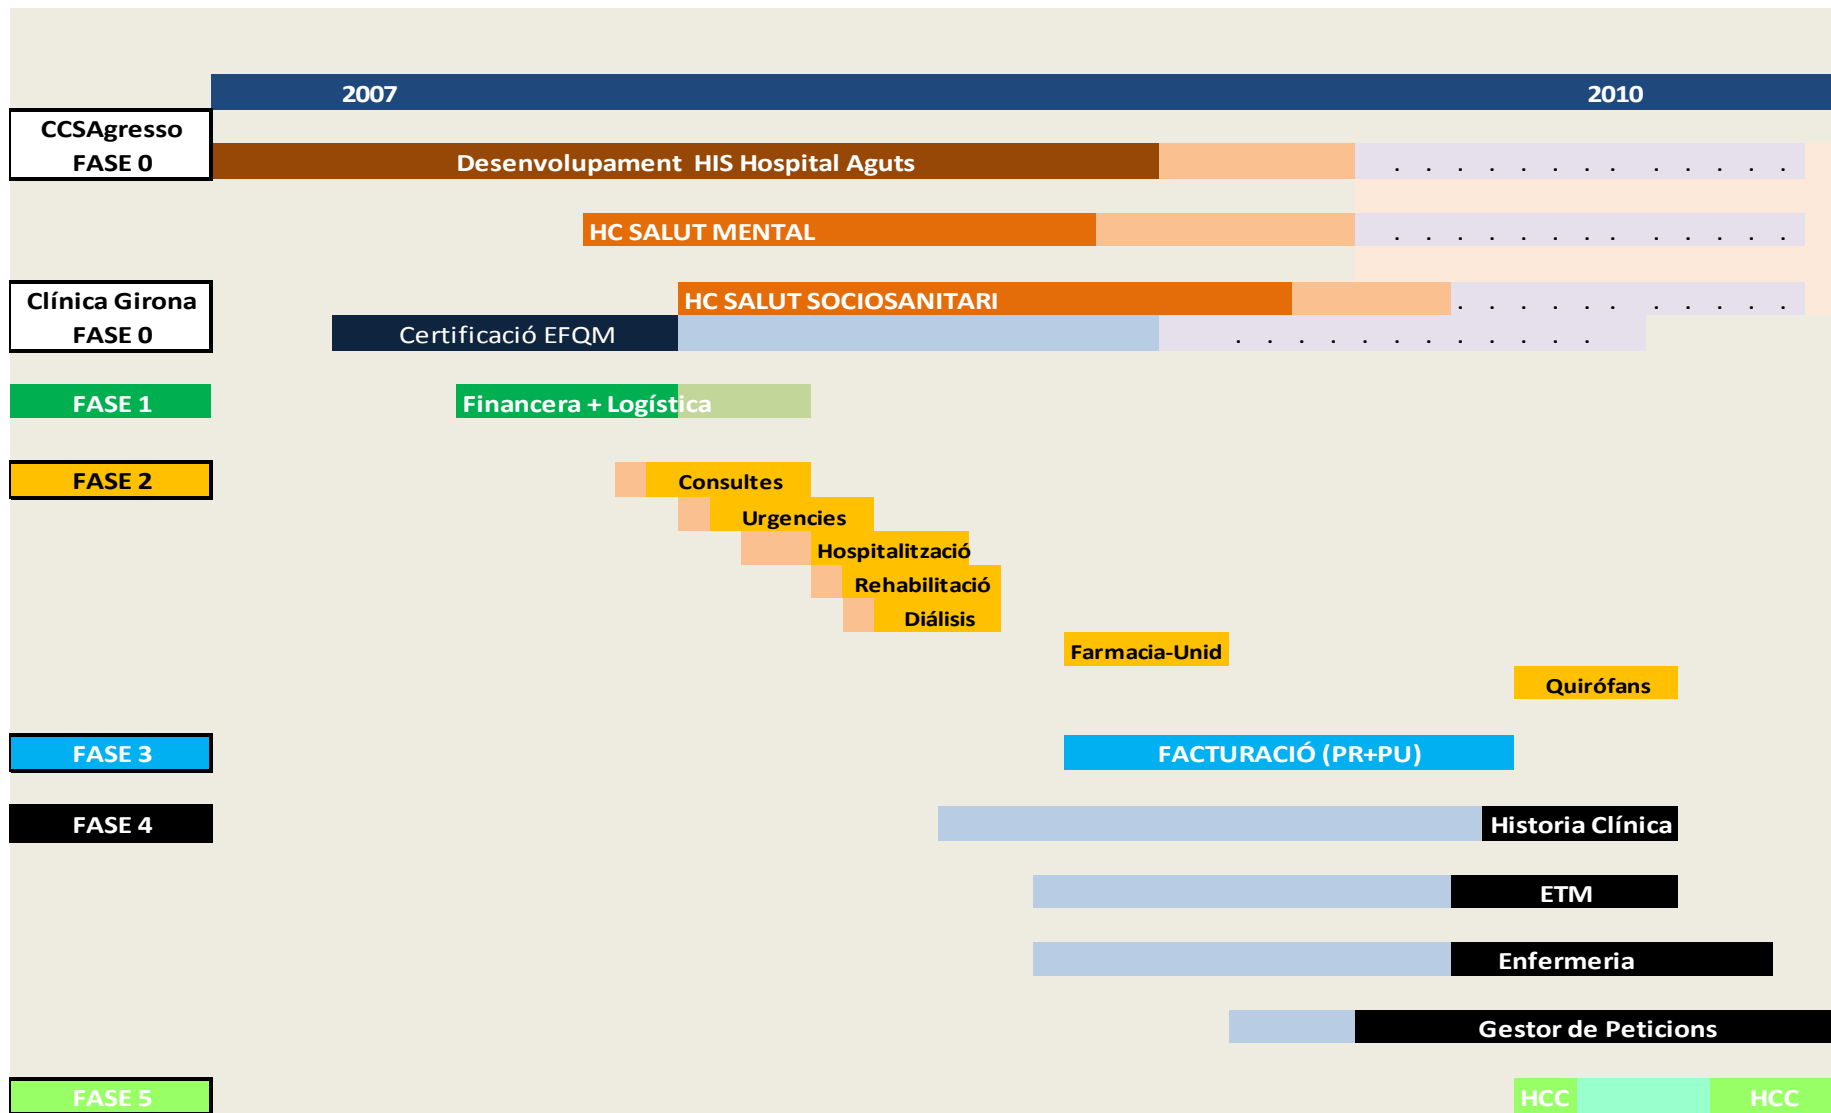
2007

2010

CCSAgresso
FASE 0

Desenvolupament HIS Hospital Aguts

HC SALUT MENTAL

Clínica Girona
FASE 0

HC SALUT SOCIOSANITARI

Certificació EFQM

FASE 1

Financera + Logística

FASE 2

Consultes

Urgencies

Hospitalització

Rehabilitació

Diálisis

Farmacia-Unid

Quirófans

FASE 3

FACTURACIÓ (PR+PU)

FASE 4

Historia Clínica

ETM

Enfermeria

Gestor de Peticions

FASE 5

HCC

HCC